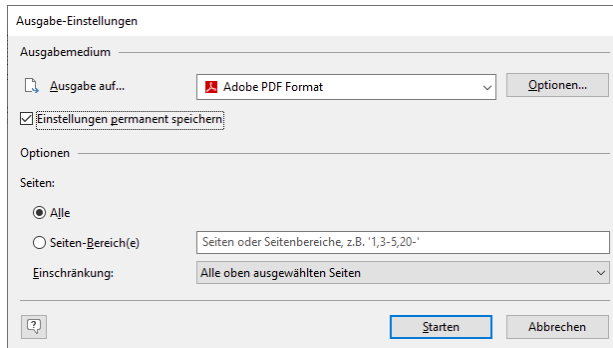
Ausgabe-Einstellungen

Ausgabemedium

Ausgabe auf...

Adobe PDF Format

Optionen...

Einstellungen permanent speichern

Optionen

Seiten:

Alle

Seiten-Bereich(e)

Seiten oder Seitenbereiche, z.B. '1,3-5,20-'

Einschränkung:

Alle oben ausgewählten Seiten

?

Starten

Abbrechen